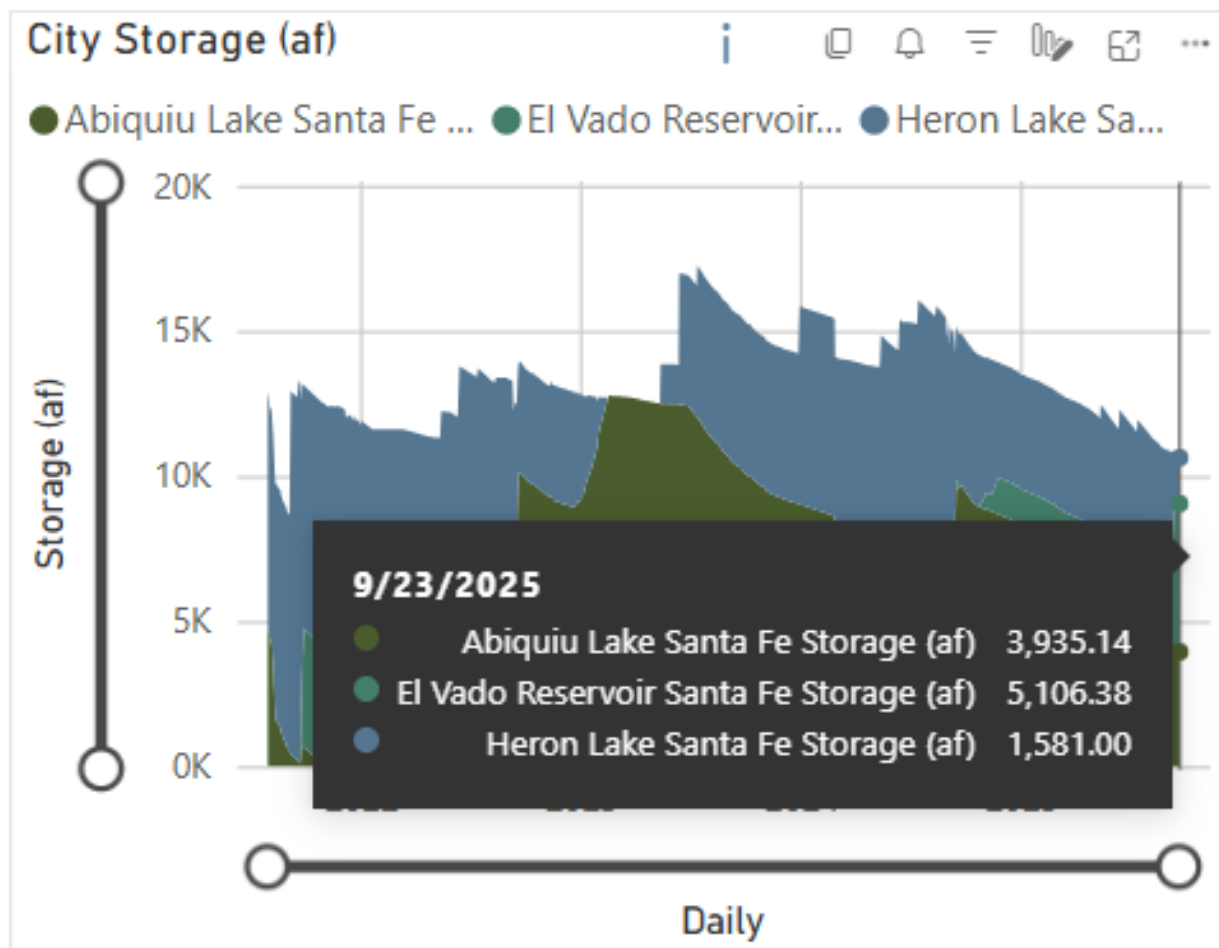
City Storage (af)

i

Abiquiu Lake Santa Fe ... El Vado Reservoir... Heron Lake Sa...

20K
15K
10K
5K
0K

Storage (af)

9/23/2025
Abiquiu Lake Santa Fe Storage (af) 3,935.14
El Vado Reservoir Santa Fe Storage (af) 5,106.38
Heron Lake Santa Fe Storage (af) 1,581.00

Daily